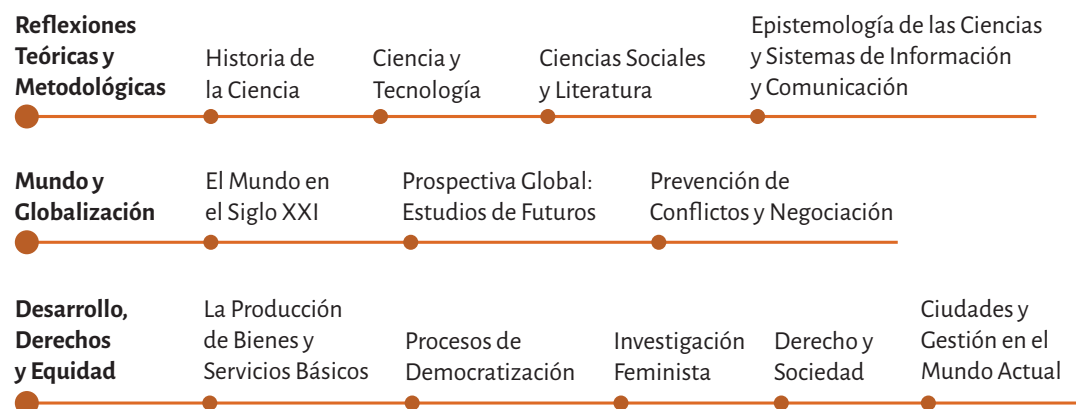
Reflexiones Teóricas y Metodológicas

Historia de la Ciencia

Ciencia y Tecnología

Ciencias Sociales y Literatura

Epistemología de las Ciencias y Sistemas de Información y Comunicación

Mundo y Globalización

El Mundo en el Siglo XXI

Prospectiva Global: Estudios de Futuros

Prevención de Conflictos y Negociación

Desarrollo, Derechos y Equidad

La Producción de Bienes y Servicios Básicos

Procesos de Democratización

Investigación Feminista

Derecho y Sociedad

Ciudades y Gestión en el Mundo Actual